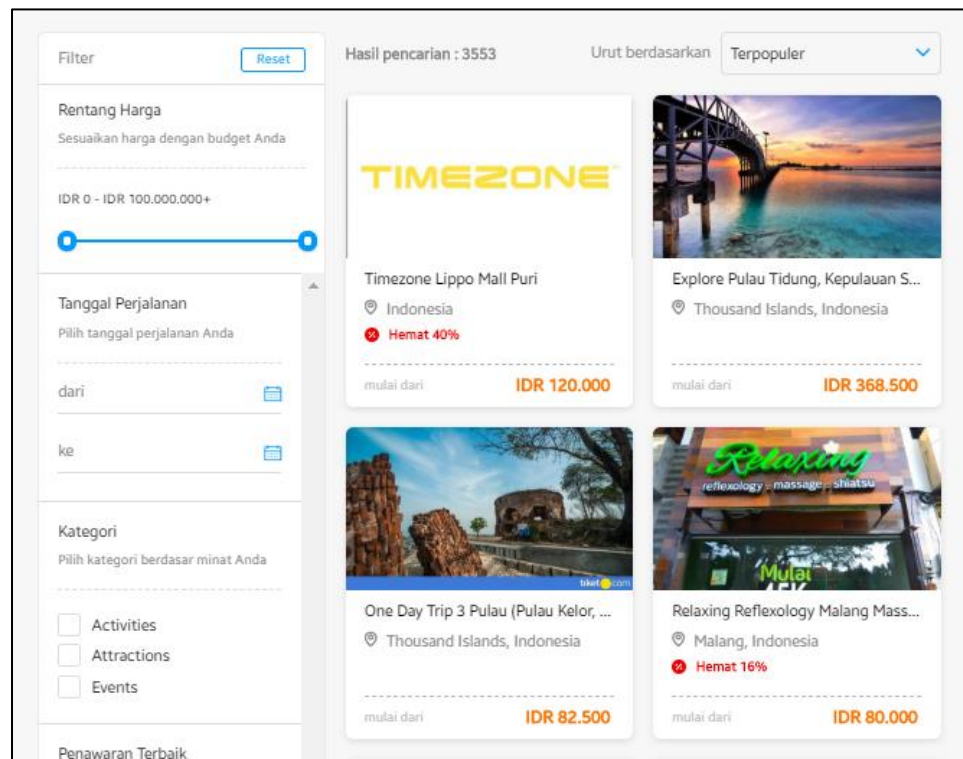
Filter
Reset

Rentang Harga
Sesuaikan harga dengan budget Anda

IDR 0 - IDR 100.000.000+

Tanggal Perjalanan
Pilih tanggal perjalanan Anda

dari

ke

Kategori
Pilih kategori berdasar minat Anda

Activities
Attractions
Events

Penawaran Terbaik

Hasil pencarian : 3553

Urut berdasarkan
Terpopuler

TIMEZONE

Timezone Lippo Mall Puri
Indonesia
Hemat 40%
mulai dari
IDR 120.000

Explore Pulau Tidung, Kepulauan S...
Thousand Islands, Indonesia
mulai dari
IDR 368.500

tiket.com

One Day Trip 3 Pulau (Pulau Kelor, ...
Thousand Islands, Indonesia
mulai dari
IDR 82.500

Relaxing
reflexology · massage · shiatsu
Mulai

Relaxing Reflexology Malang Mass...
Malang, Indonesia
Hemat 16%
mulai dari
IDR 80.000